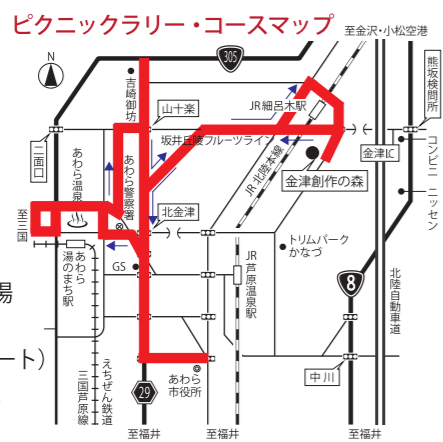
ピクニックラリー・コースマップ

至金沢・小松空港

N

305

吉崎御坊

山十楽

JR細呂木駅

熊坂検問所

坂井丘陵フルーツライン

三国口

あわら温泉

あわら警察署

JR北陸本線

金津創作の森

金津IC

コンビニ

ニッセン

北金津

至三国

トリムパーク かなづ

あわら湯のまち駅

GS

JR芦原温泉駅

8

北陸自動車道

えちぜん鉄道 三国芦原線

あわら市役所

中川

29

至福井

至福井

至福井

湯

ート）